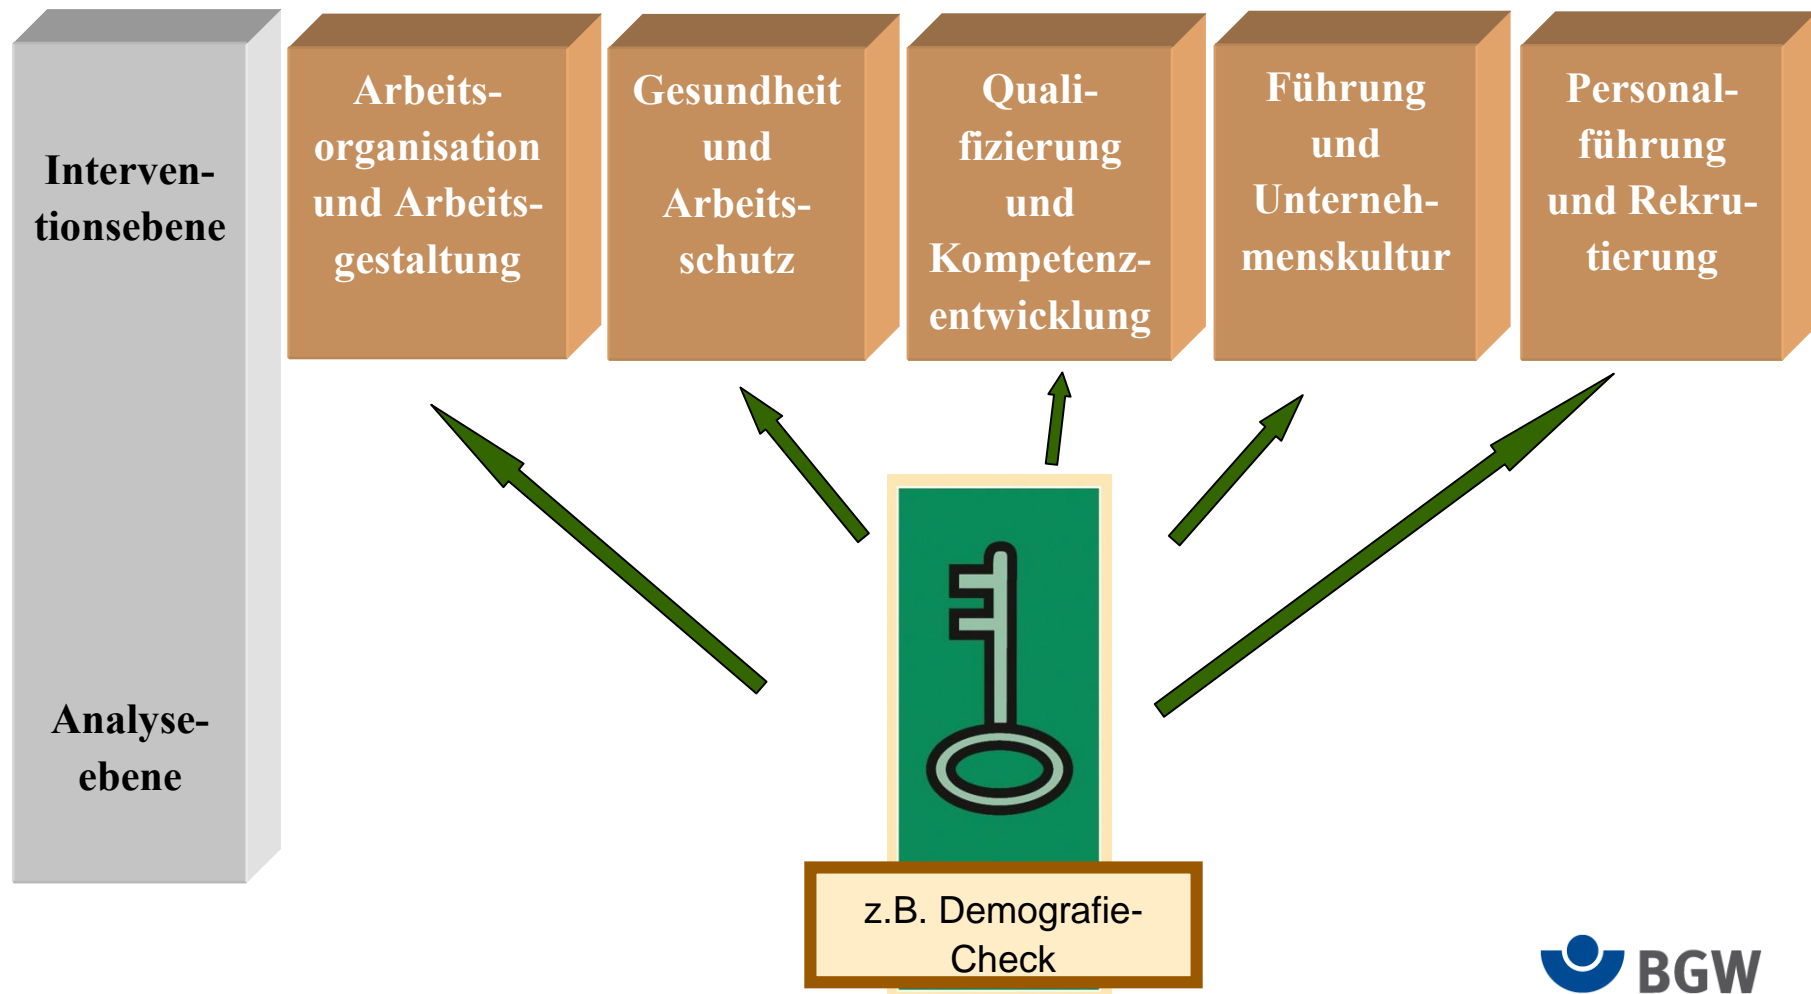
Interventionsebene

Analyseebene

Arbeitsorganisation und Arbeitsgestaltung

Gesundheit und Arbeitsschutz

Qualifizierung und Kompetenzentwicklung

Führung und Unternehmenskultur

Personalführung und Rekrutierung

z.B. Demografie-Check

BGW